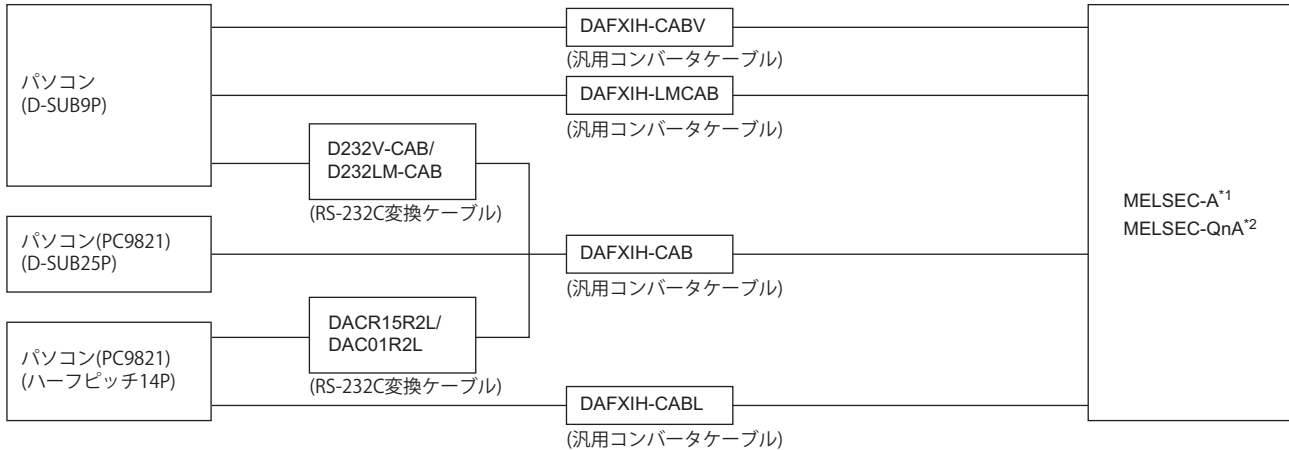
パソコン
(D-SUB9P)

DAFXIH-CABV
(汎用コンバータケーブル)

DAFXIH-LMCAB
(汎用コンバータケーブル)

D232V-CAB/
D232LM-CAB
(RS-232C変換ケーブル)

パソコン(PC9821)
(D-SUB25P)

DAFXIH-CAB
(汎用コンバータケーブル)

DACR15R2L/
DAC01R2L
(RS-232C変換ケーブル)

パソコン(PC9821)
(ハーフピッチ14P)

DAFXIH-CABL
(汎用コンバータケーブル)

MELSEC-A$^{*1}$
MELSEC-QnA$^{*2}$